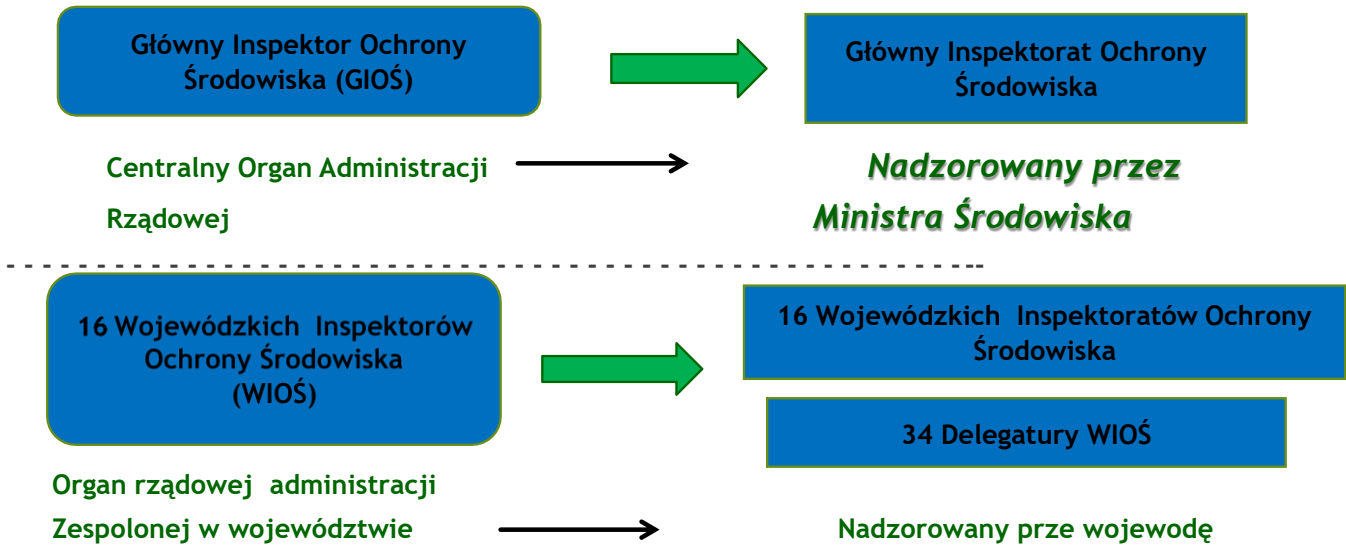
Główny Inspektor Ochrony Środowiska (GIOŚ)

Główny Inspektorat Ochrony Środowiska

Centralny Organ Administracji Rządowej

Nadzorowany przez Ministra Środowiska

16 Wojewódzkich Inspektorów Ochrony Środowiska (WIOŚ)

16 Wojewódzkich Inspektoratów Ochrony Środowiska

34 Delegatury WIOŚ

Organ rządowej administracji Zespolonej w województwie

Nadzorowany prze wojewodę